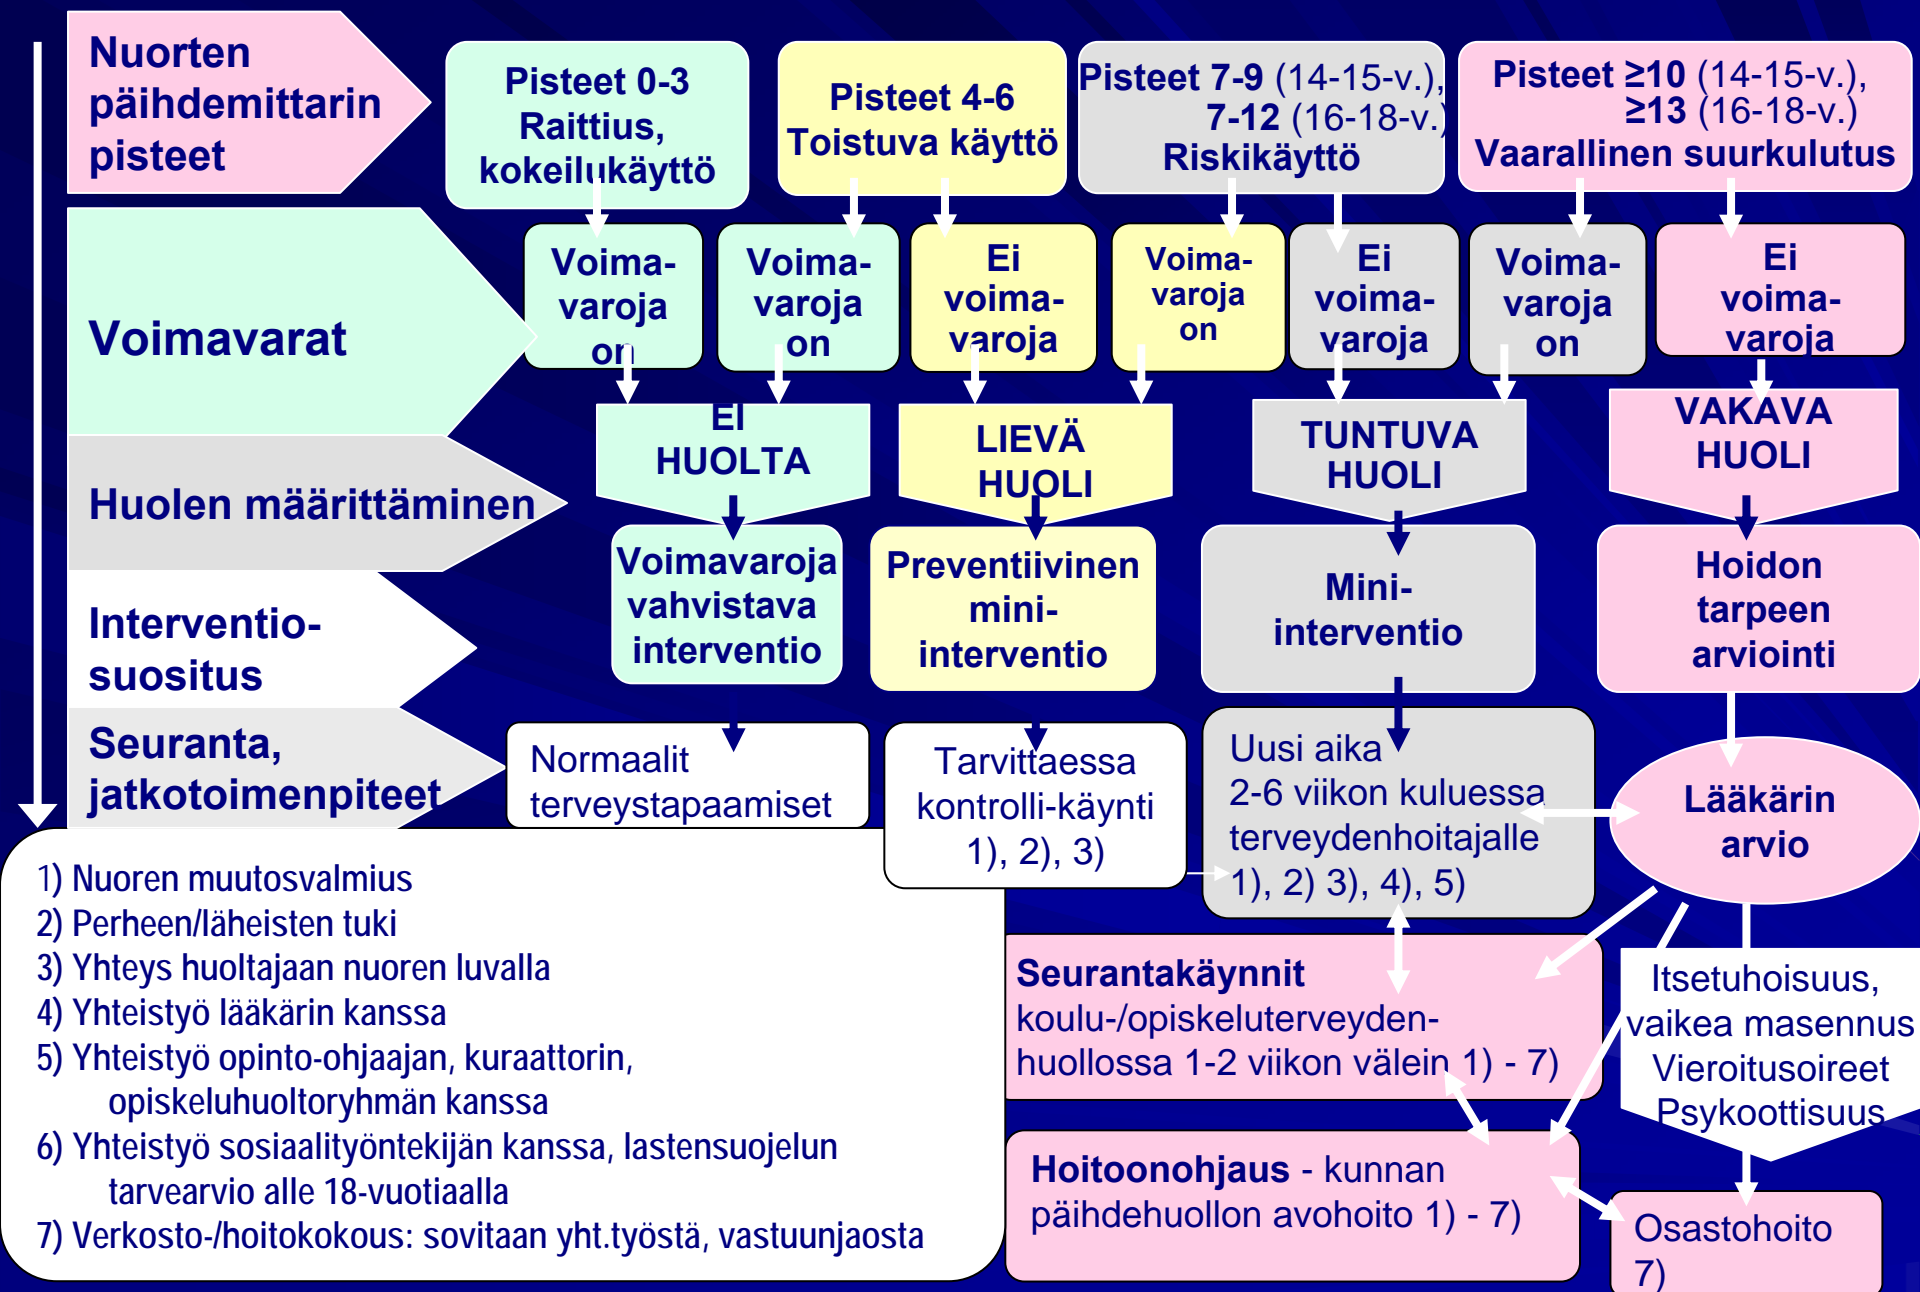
Nuorten päihdemittarin pisteet

Pisteet 0-3 Raittius, kokeilukäyttö

Pisteet 4-6 Toistuva käyttö

Pisteet 7-9 (14-15-v.), 7-12 (16-18-v.) Riskikäyttö

Pisteet ≥10 (14-15-v.), ≥13 (16-18-v.) Vaarallinen suurkulutus

Voimavarat

Voimavaroja on

Voimavaroja on

Ei voimavaroja

Voimavaroja on

Ei voimavaroja

Voimavaroja on

Ei voimavaroja

Huolen määrittäminen

EI HUOLTA

LIEVÄ HUOLI

TUNTUVA HUOLI

VAKAVA HUOLI

Interventiosuositus

Voimavaroja vahvistava interventio

Preventiivinen mini-interventio

Mini-interventio

Hoidon tarpeen arviointi

Seuranta, jatkotoimenpiteet

Normaalit terveystapaamiset

Tarvittaessa kontrolli-käynti 1), 2), 3)

Uusi aika 2-6 viikon kuluessa terveydenhoitajalle 1), 2) 3), 4), 5)

Lääkärin arvio

1) Nuoren muutosvalmius
2) Perheen/läheisten tuki
3) Yhteys huoltajaan nuoren luvalla
4) Yhteistyö lääkärin kanssa
5) Yhteistyö opinto-ohjaajan, kuraattorin, opiskeluhuoltoryhmän kanssa
6) Yhteistyö sosiaalityöntekijän kanssa, lastensuojelun tarvearvio alle 18-vuotiaalla
7) Verkosto-/hoitokokous: sovitaan yht.työstä, vastuunjaosta

Seurantakäynnit koulu-/opiskeluterveydenhuollossa 1-2 viikon välein 1) - 7)

Itsetuhoisuus, vaikea masennus Vieroitusoireet Psykoottisuus

Hoitoonohjaus - kunnan päihdehuollon avohoito 1) - 7)

Osastohoito 7)